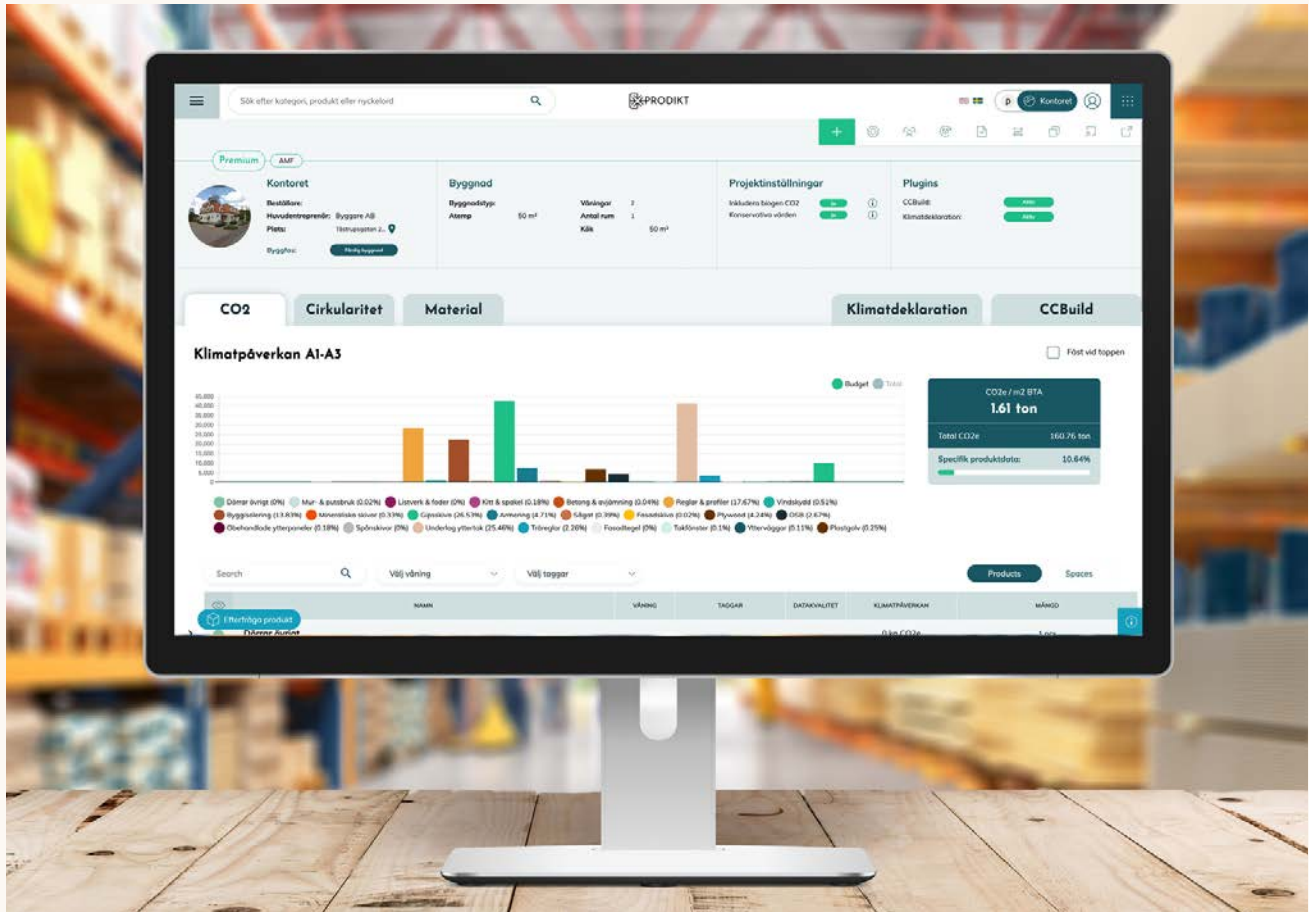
Sök efter kategori, produkt eller nyckelord

PRODIKT

p Kontoret

Premium AMF

Kontoret
Beställare:
Huvudentreprenör: Byggare AB
Plats: Tästrupsgatan 2...
Byggfas: Färdig byggnad

Byggnad
Byggnadstyp:
Atemp 50 m²
Våningar 2
Antal rum 1
Kök 50 m²

Projektinställningar
Inkludera biogen CO2
Konservativa värden

Plugins
CCBuild:
Klimatdeklaration:

CO2
Cirkularitet
Material
Klimatdeklaration
CCBuild

Klimatpåverkan A1-A3

Fäst vid toppen

Budget Total

45,000
40,000
35,000
30,000
25,000
20,000
15,000
10,000
5,000
0

CO2e / m2 BTA
1.61 ton
Total CO2e 160.76 ton
Specifik produktdata: 10.84%

Dörrar övrigt (0%) Mur- & putsbruk (0.02%) Listverk & foder (0%) Kitt & spackel (0.18%) Betong & avjämning (0.04%) Reglar & profiler (17.67%) Vindskydd (0.51%) Byggisolering (13.83%) Mineraliska skivor (0.33%) Gipsskiva (26.53%) Armering (4.71%) Sågat (0.39%) Fasadskiva (0.02%) Plywood (4.24%) OSB (2.67%) Obehandlade ytterpaneler (0.18%) Spånskivor (0%) Underlag yttertak (25.46%) Träreglar (2.26%) Fasadtegel (0%) Takfönster (0.1%) Ytterväggar (0.11%) Plastgolv (0.25%)

Search
Välj våning
Välj taggar
Products
Spaces

NAMN
VÅNING
TAGGAR
DATAKVALITET
KLIMATPÅVERKAN
MÄNGD

Efterfråga produkt
Dörrar övrigt
0 kg CO2e
1 pcs